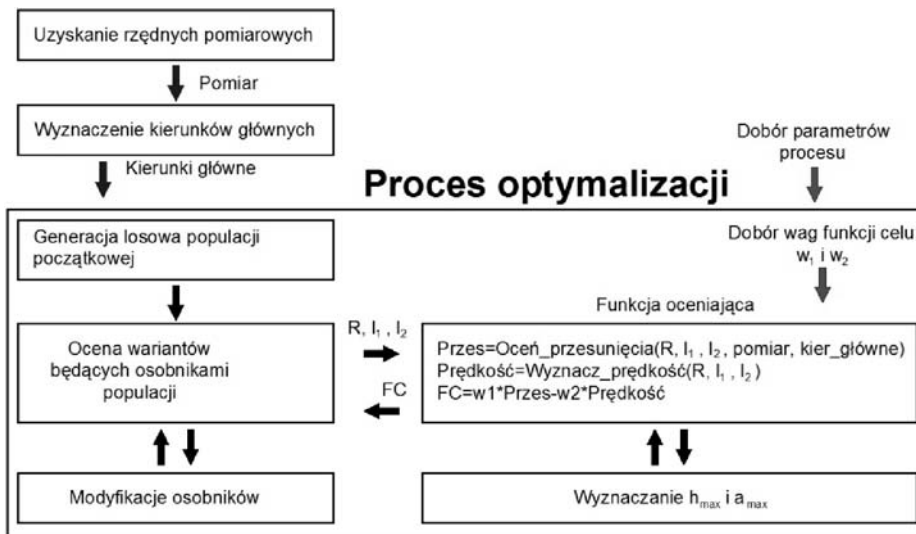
Uzyskanie rzędnych pomiarowych

Pomiar

Wyznaczenie kierunków głównych

Dobór parametrów procesu

Kierunki główne

Proces optymalizacji

Generacja losowa populacji początkowej

Dobór wag funkcji celu $w_1$ i $w_2$

Funkcja oceniająca

R, $l_1$ , $l_2$

Ocena wariantów będących osobnikami populacji

Przes=Oceń_przesunięcia(R, $l_1$ , $l_2$ , pomiar, kier_główne)
Prędkość=Wyznacz_prędkość(R, $l_1$ , $l_2$ )
FC=w1*Przes-w2*Prędkość

FC

Modyfikacje osobników

Wyznaczanie $h_{max}$ i $a_{max}$